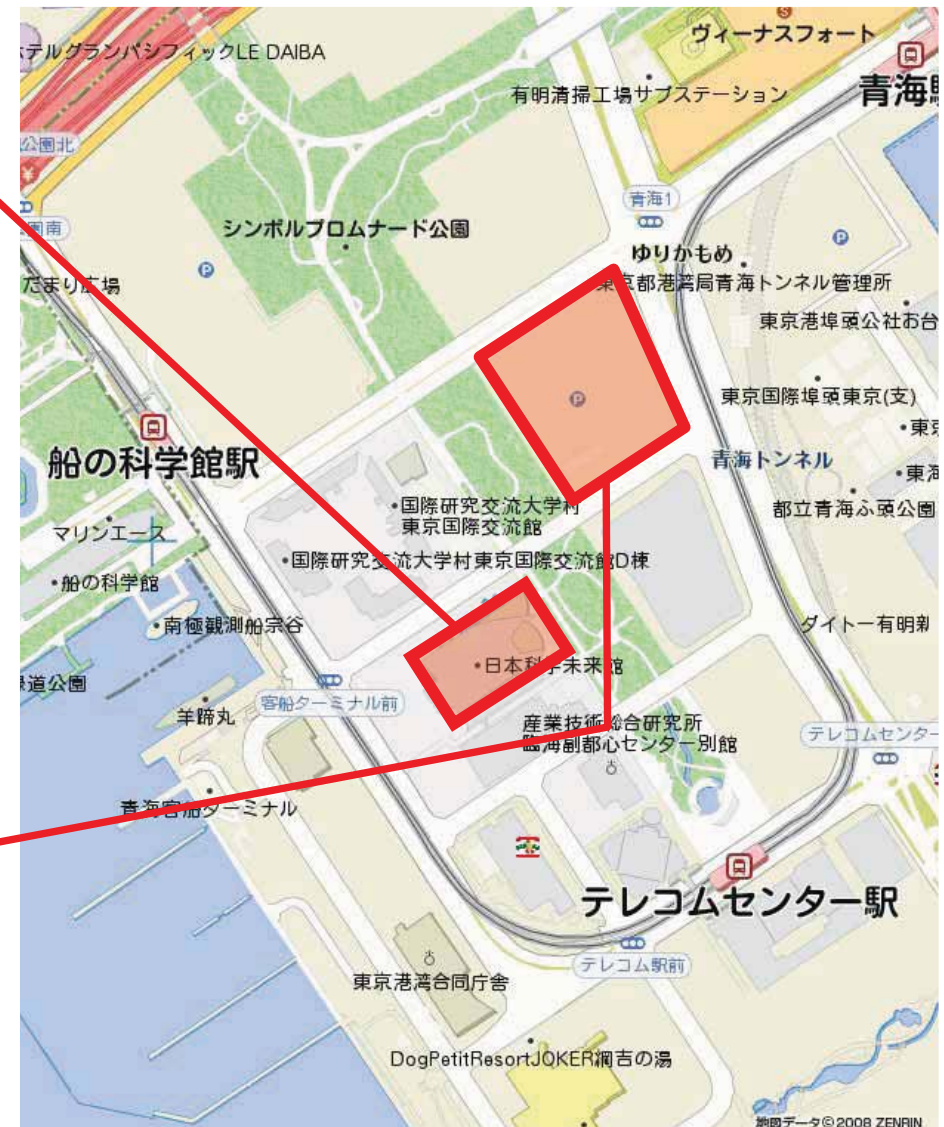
テルグランパシフィックLE DAIBA
ヴィーナスフォート
有明清掃工場サブステーション
青海駅
公園北
青海1
公園南
シンボルプロムナード公園
ゆりかもめ
たまり広場
東京都港湾局青海トンネル管理所
東京港埠頭公社お台
東京国際埠頭東京(支)
船の科学館駅
青海トンネル
・東京
・東海
・国際研究交流大学村東京国際交流館
都立青海ふ頭公園
マリンエース
・国際研究交流大学村東京国際交流館D棟
・船の科学館
・南極観測船宗谷
ダイトー有明剤
緑道公園
・日本科学未来館
羊蹄丸
客船ターミナル前
産業技術総合研究所臨海副都心センター別館
テレコムセンター
青海客船ターミナル
テレコムセンター駅
テレコム駅前
東京港湾合同庁舎
DogPetitResortJOKER潤吉の湯
地図データ©2008 ZENRIN